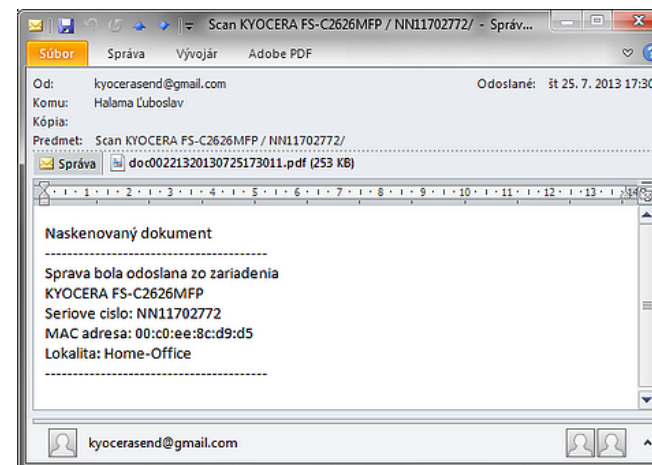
Scan KYOCERA FS-C2626MFP / NN11702772/ - Správ...

Súbor Správa Vývojár Adobe PDF

Od: kyocerasend@gmail.com
Komu: Halama Ľuboslav
Kópia:
Predmet: Scan KYOCERA FS-C2626MFP / NN11702772/

Odoslané: št 25. 7. 2013 17:30

Správa doc00221320130725173011.pdf (253 KB)

1 · 2 · 3 · 4 · 5 · 6 · 7 · 8 · 9 · 10 · 11 · 12 · 13 · 14

Naskenovaný dokument
----------------------------------------
Sprava bola odoslana zo zariadenia
KYOCERA FS-C2626MFP
Seriove cislo: NN11702772
MAC adresa: 00:c0:ee:8c:d9:d5
Lokalita: Home-Office
----------------------------------------

kyocerasend@gmail.com